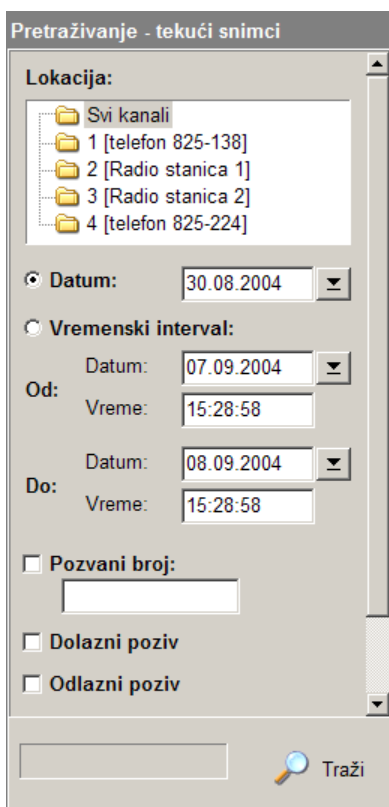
Pretraživanje - tekući snimci

Lokacija:

Svi kanali
1 [telefon 825-138]
2 [Radio stanica 1]
3 [Radio stanica 2]
4 [telefon 825-224]

Datum: 30.08.2004

Vremenski interval:

Od:
Datum: 07.09.2004
Vreme: 15:28:58

Do:
Datum: 08.09.2004
Vreme: 15:28:58

Pozvani broj:

Dolazni poziv

Odlazni poziv

Traži